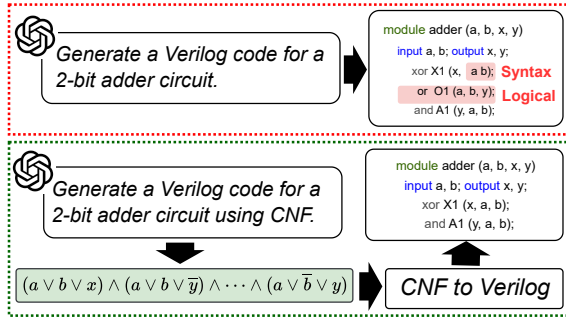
Generate a Verilog code for a 2-bit adder circuit.

module adder (a, b, x, y)
input a, b; output x, y;
xor X1 (x, a b);
or O1 (a, b, y);
and A1 (y, a, b);

Syntax
Logical

Generate a Verilog code for a 2-bit adder circuit using CNF.

module adder (a, b, x, y)
input a, b; output x, y;
xor X1 (x, a, b);
and A1 (y, a, b);

$(a \vee b \vee x) \wedge (a \vee b \vee \overline{y}) \wedge \cdots \wedge (a \vee \overline{b} \vee y)$

CNF to Verilog